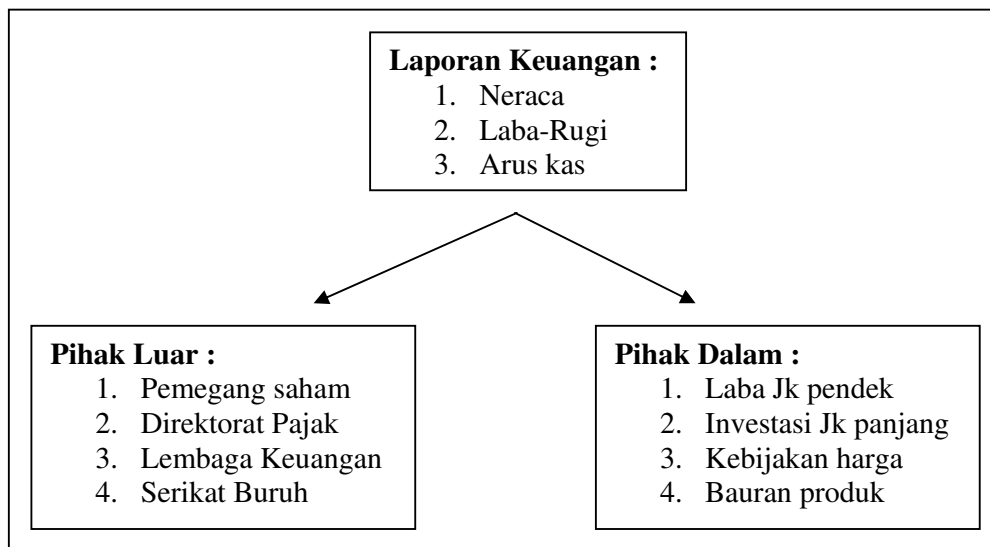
**Laporan Keuangan :**
1. Neraca
2. Laba-Rugi
3. Arus kas

**Pihak Luar :**
1. Pemegang saham
2. Direktorat Pajak
3. Lembaga Keuangan
4. Serikat Buruh

**Pihak Dalam :**
1. Laba Jk pendek
2. Investasi Jk panjang
3. Kebijakan harga
4. Bauran produk